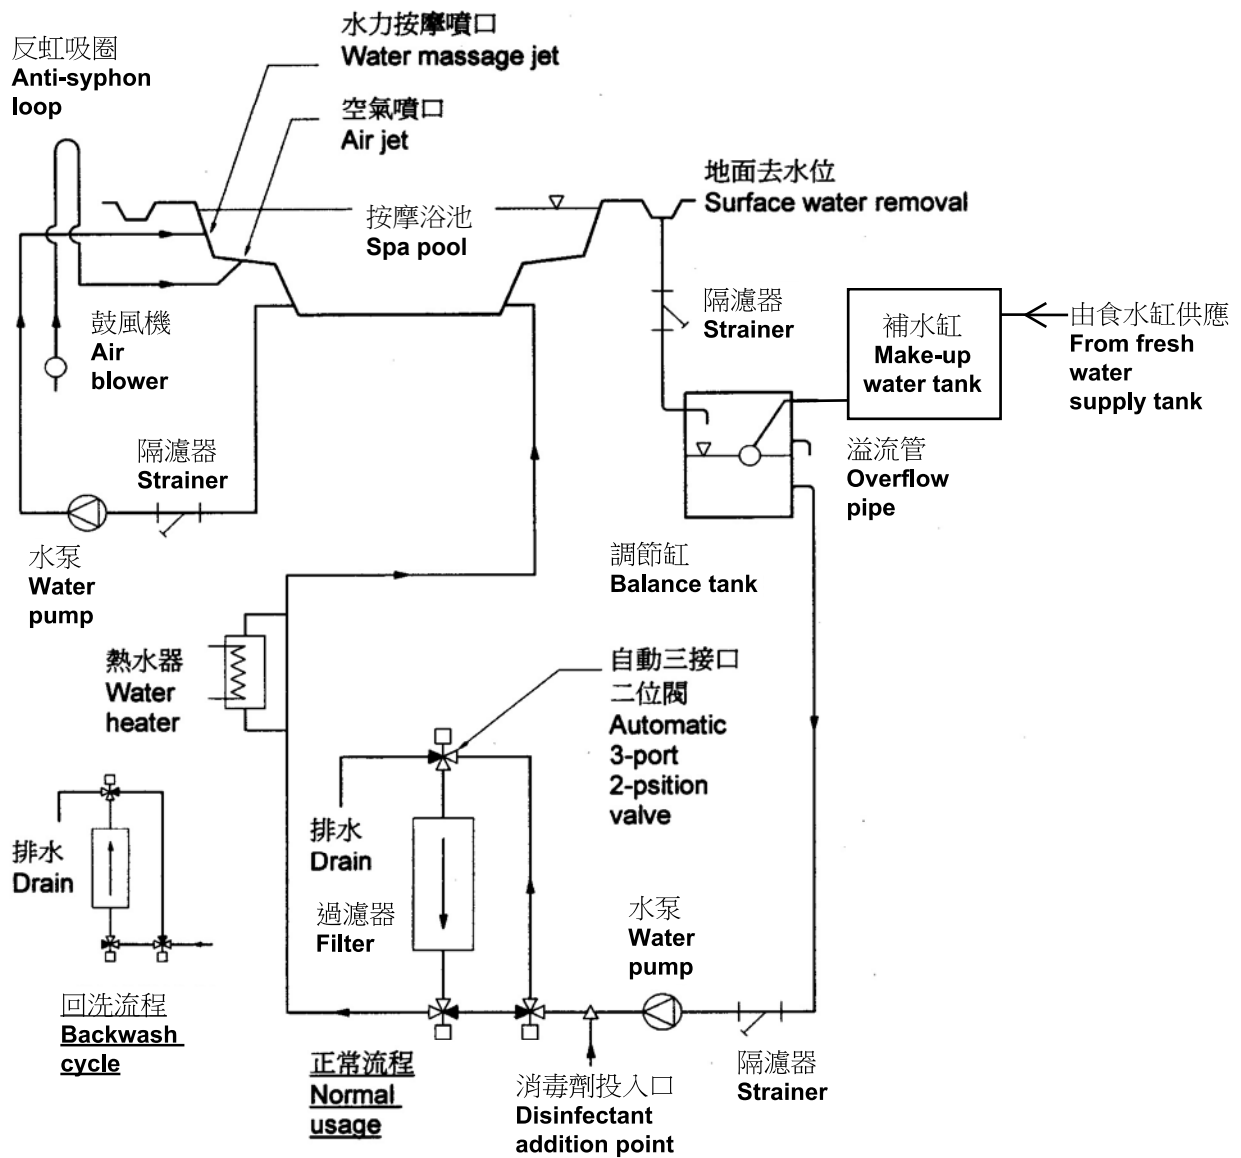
水力按摩噴口
Water massage jet

反虹吸圈
Anti-syphon loop

空氣噴口
Air jet

地面去水位
Surface water removal

按摩浴池
Spa pool

隔濾器
Strainer

補水缸
Make-up water tank

由食水缸供應
From fresh water supply tank

鼓風機
Air blower

隔濾器
Strainer

溢流管
Overflow pipe

水泵
Water pump

調節缸
Balance tank

熱水器
Water heater

自動三接口二位閥
Automatic 3-port 2-psition valve

排水
Drain

排水
Drain

過濾器
Filter

水泵
Water pump

回洗流程
Backwash cycle

正常流程
Normal usage

消毒劑投入口
Disinfectant addition point

隔濾器
Strainer